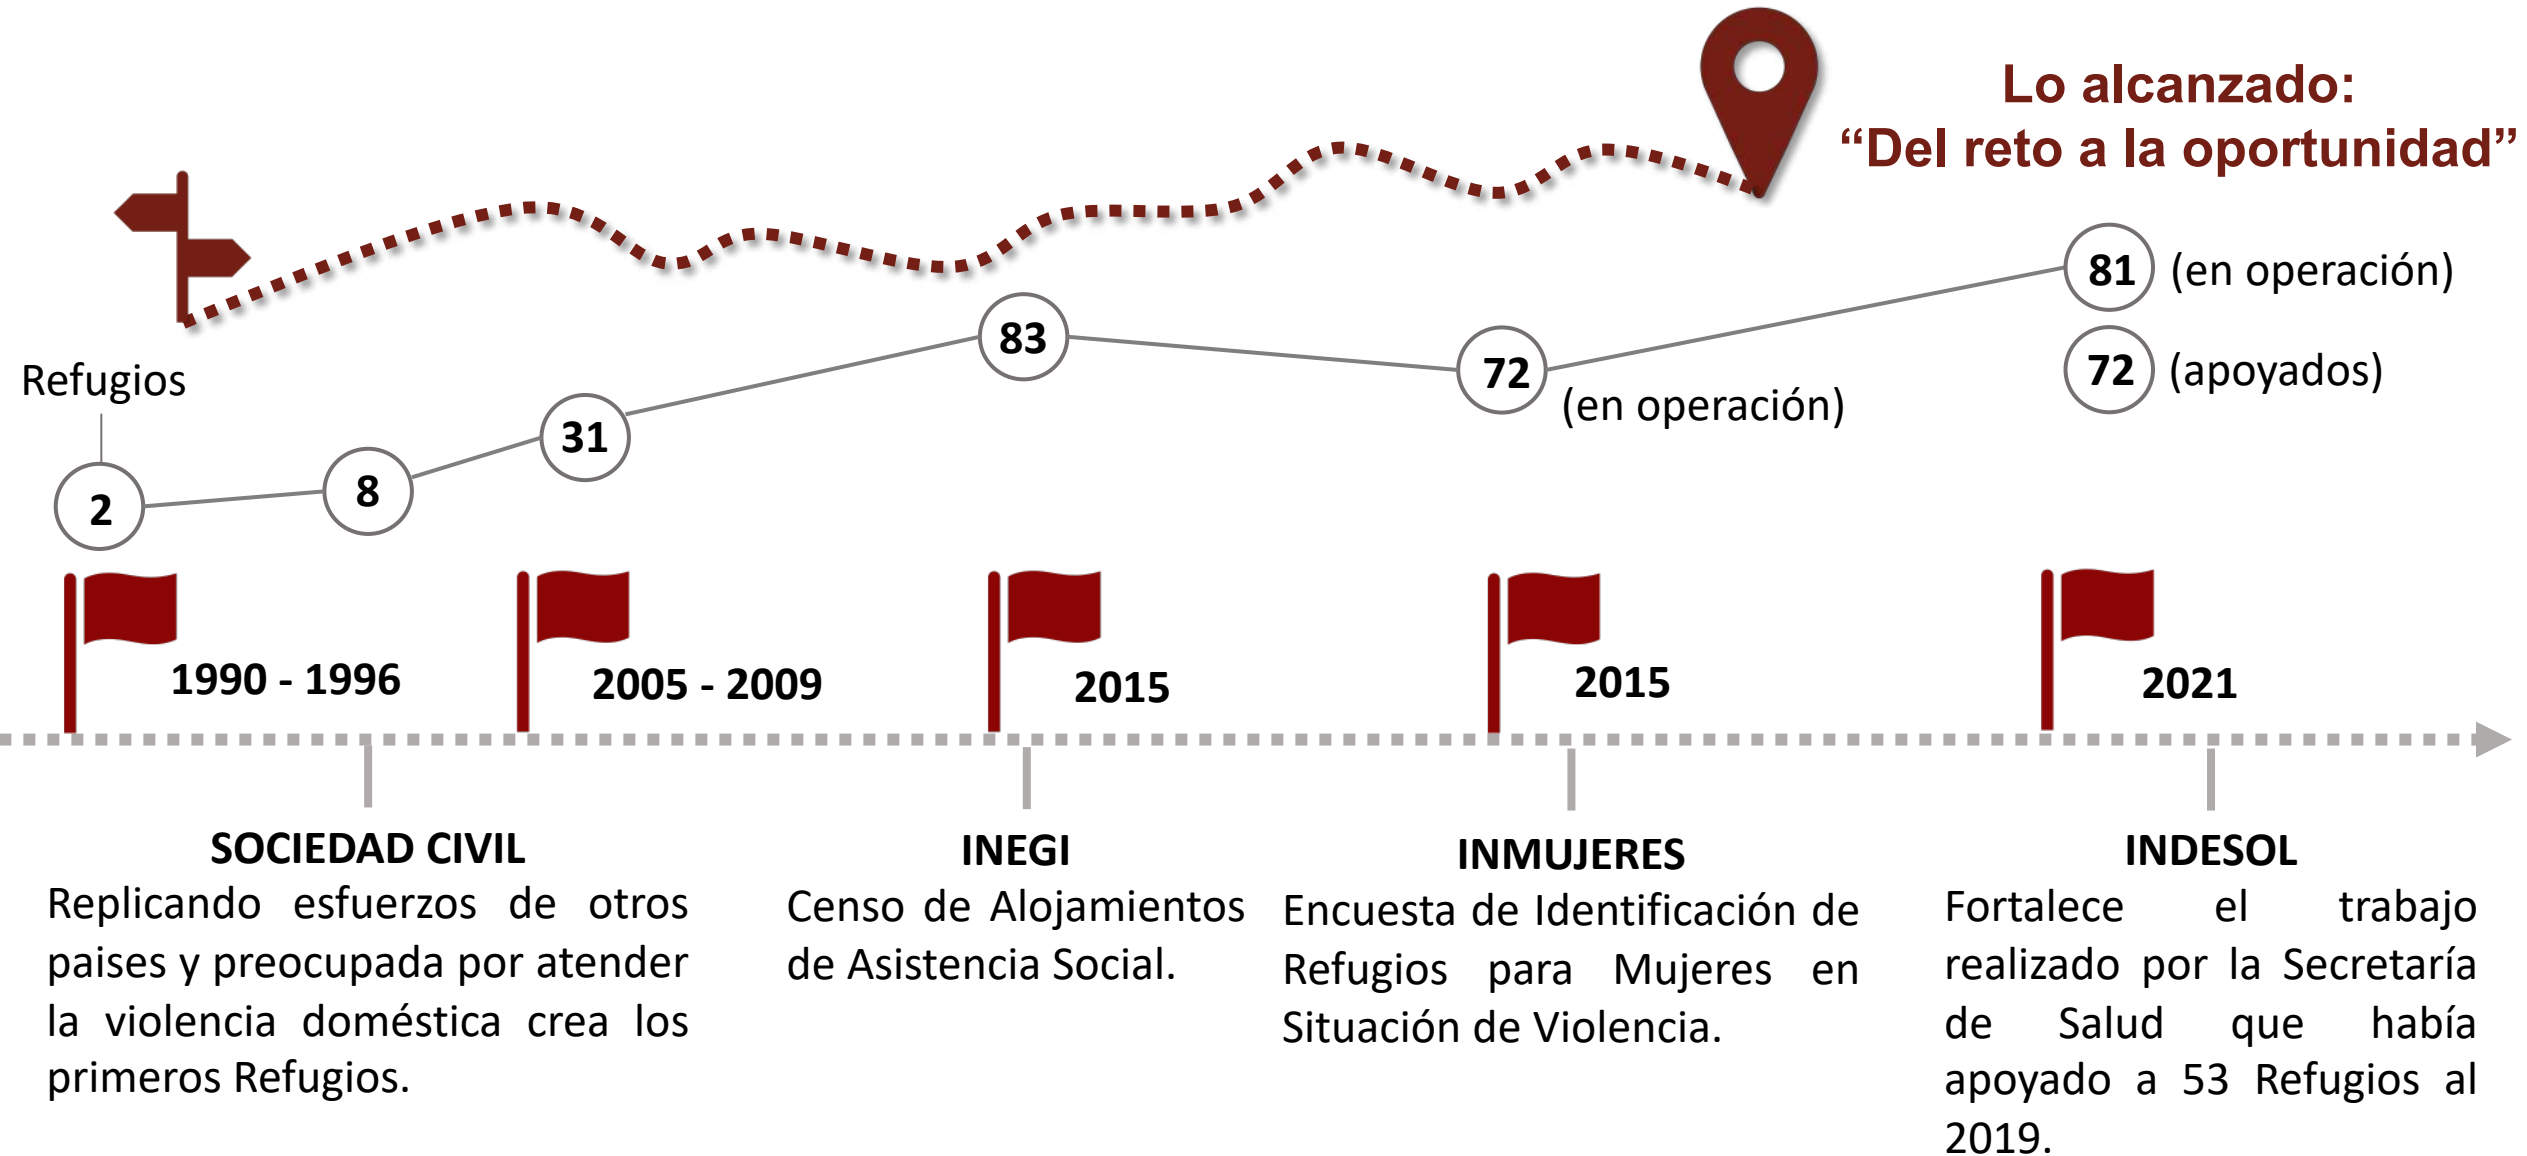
Lo alcanzado:
“Del reto a la oportunidad”

81 (en operación)
72 (apoyados)

Refugios

83

72 (en operación)

31

2

8

1990 - 1996

2005 - 2009

2015

2015

2021

SOCIEDAD CIVIL
Replicando esfuerzos de otros paises y preocupada por atender la violencia doméstica crea los primeros Refugios.

INEGI
Censo de Alojamientos de Asistencia Social.

INMUJERES
Encuesta de Identificación de Refugios para Mujeres en Situación de Violencia.

INDESOL
Fortalece el trabajo realizado por la Secretaría de Salud que había apoyado a 53 Refugios al 2019.